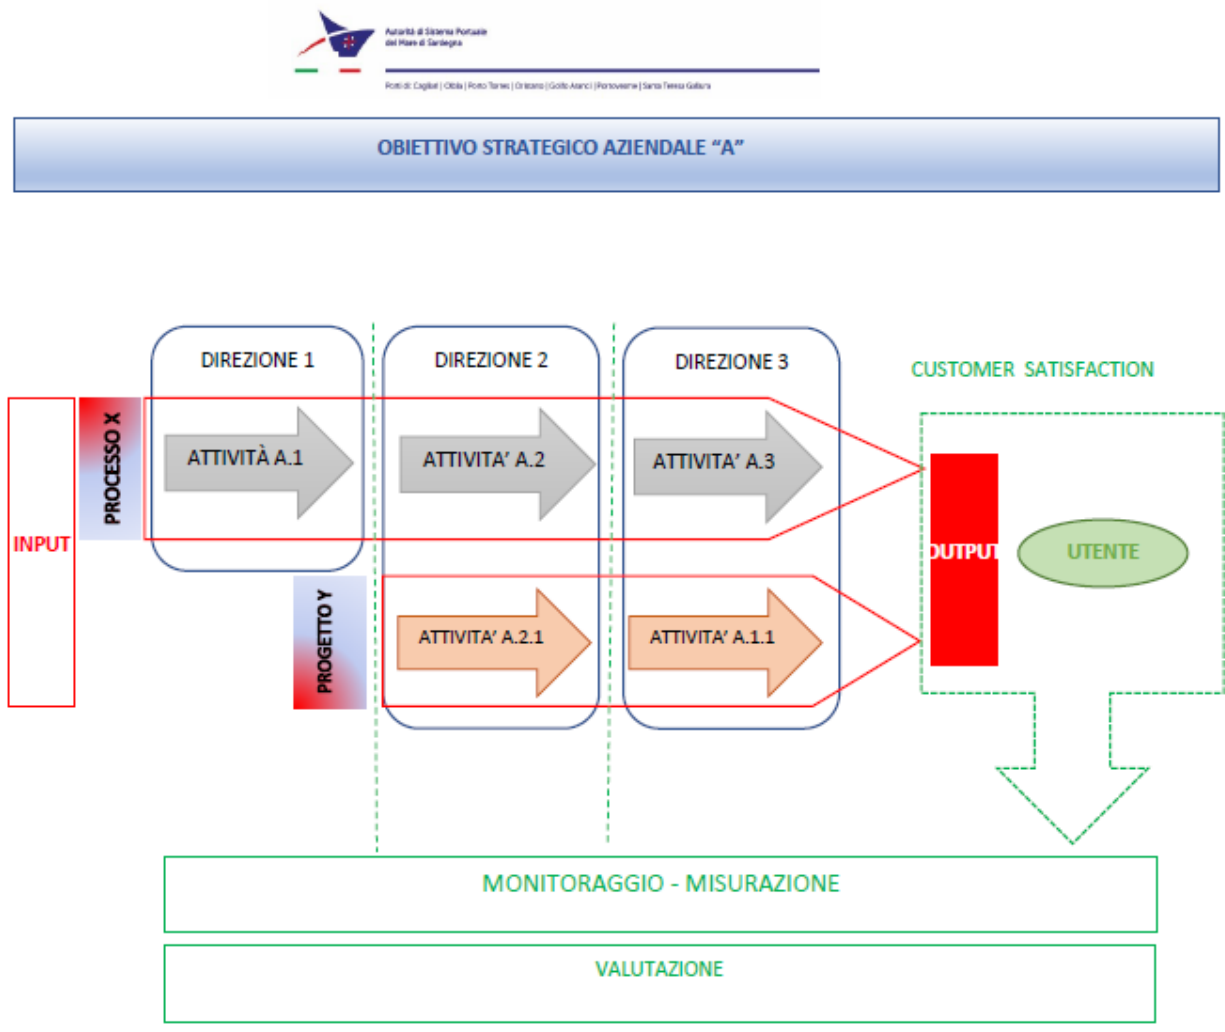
Autorità di Sistema Portuale del Mare di Sardegna

Porti di Cagliari | Olbia | Porto Torres | Oristano | Golfo Aranci | Portovesme | Santa Teresa Gallura

OBIETTIVO STRATEGICO AZIENDALE "A"

DIREZIONE 1

DIREZIONE 2

DIREZIONE 3

CUSTOMER SATISFACTION

INPUT

PROCESSO X

ATTIVITÀ A.1

ATTIVITA' A.2

ATTIVITA' A.3

OUTPUT

UTENTE

PROGETTO Y

ATTIVITA' A.2.1

ATTIVITA' A.1.1

MONITORAGGIO - MISURAZIONE

VALUTAZIONE